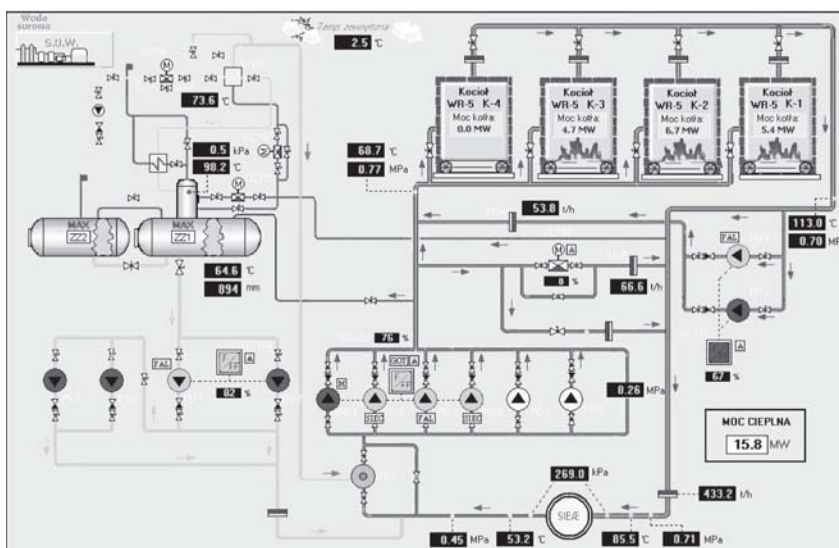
Woda surowa

S.U.W.

Temp. zewnętrzna

2.5 °C

Kocioł WR-5 K-4 Moc kotła: 0.0 MW

Kocioł WR-5 K-3 Moc kotła: 4.7 MW

Kocioł WR-5 K-2 Moc kotła: 6.7 MW

Kocioł WR-5 K-1 Moc kotła: 5.4 MW

73.6 °C

0.5 kPa

98.2 °C

68.7 °C

0.77 MPa

MAX ZZ2

MAX ZZ1

53.8 t/h

113.0 °C

0.70 MP

64.6 °C

894 mm

0 %

66.6 t/h

FAL

76 %

FAL

82 %

67 %

0.26 MPa

STEO

FAL

STEO

MOC CIEPLNA

15.8 MW

269.0 kPa

433.2 t/h

SIEĆ

0.45 MPa

53.2 °C

85.5 °C

0.71 MPa